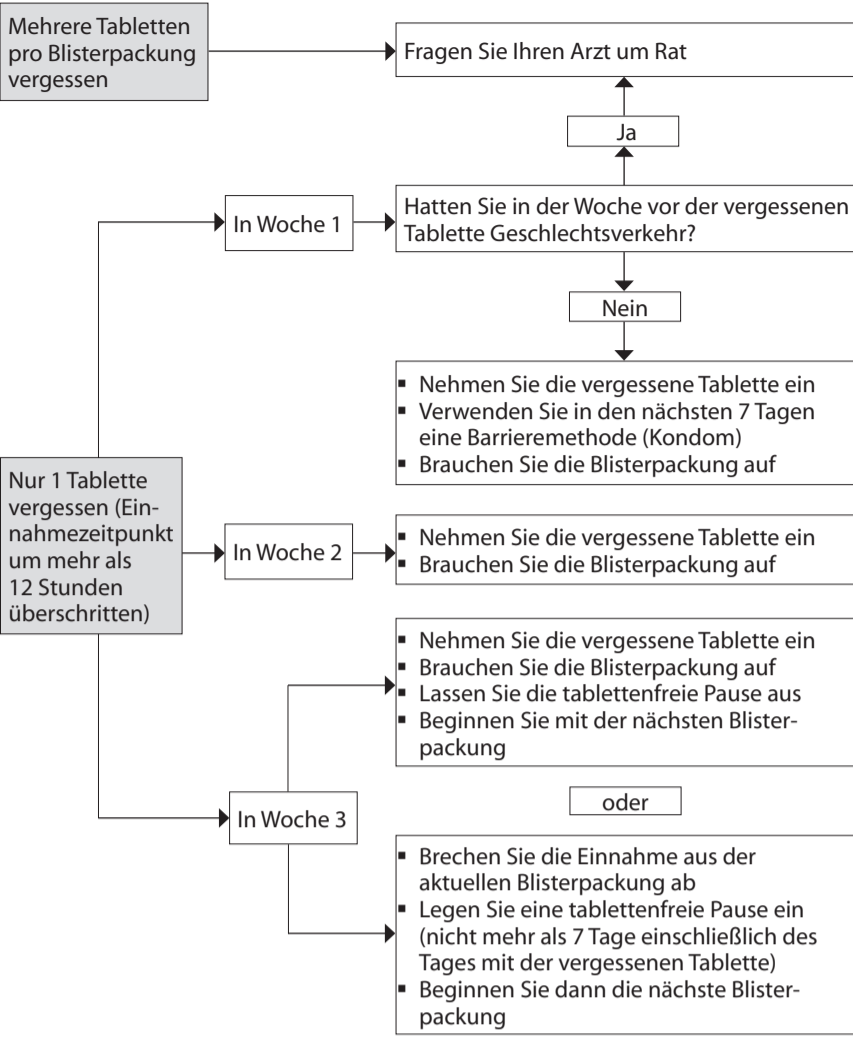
Mehrere Tabletten pro Blisterpackung vergessen

Fragen Sie Ihren Arzt um Rat

Ja

In Woche 1

Hatten Sie in der Woche vor der vergessenen Tablette Geschlechtsverkehr?

Nein

- Nehmen Sie die vergessene Tablette ein
- Verwenden Sie in den nächsten 7 Tagen eine Barrieremethode (Kondom)
- Brauchen Sie die Blisterpackung auf

Nur 1 Tablette vergessen (Einnahmezeitpunkt um mehr als 12 Stunden überschritten)

In Woche 2

- Nehmen Sie die vergessene Tablette ein
- Brauchen Sie die Blisterpackung auf

- Nehmen Sie die vergessene Tablette ein
- Brauchen Sie die Blisterpackung auf
- Lassen Sie die tablettenfreie Pause aus
- Beginnen Sie mit der nächsten Blisterpackung

oder

In Woche 3

- Brechen Sie die Einnahme aus der aktuellen Blisterpackung ab
- Legen Sie eine tablettenfreie Pause ein (nicht mehr als 7 Tage einschließlich des Tages mit der vergessenen Tablette)
- Beginnen Sie dann die nächste Blisterpackung